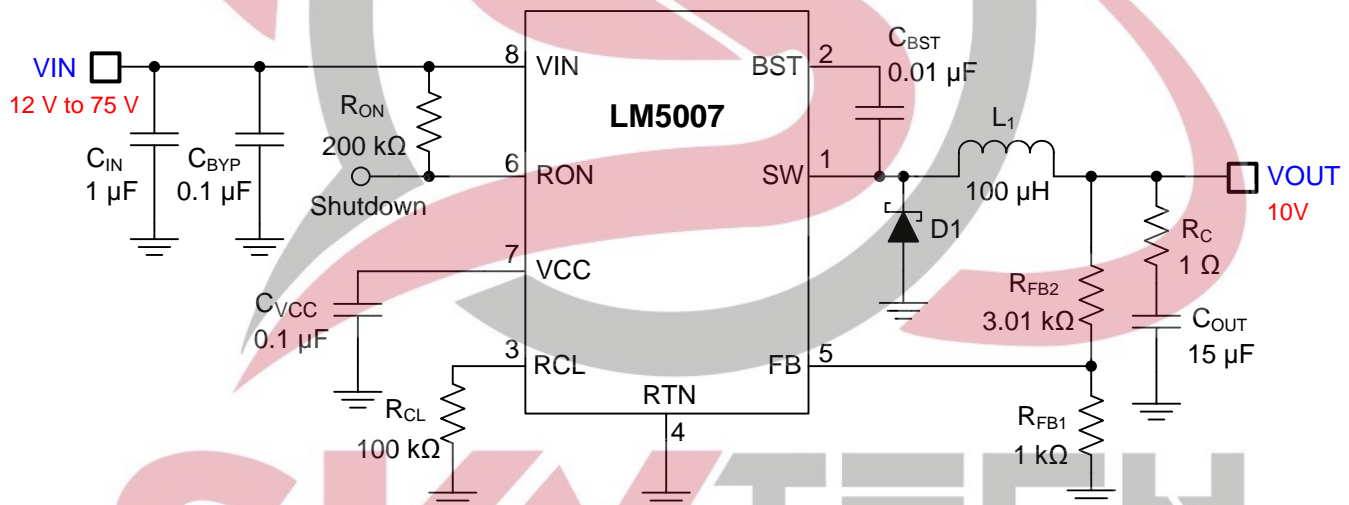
VIN
12 V to 75 V
$C_{IN}$
1 µF
$C_{BYP}$
0.1 µF
$R_{ON}$
200 kΩ
Shutdown
8 VIN
6 RON
7 VCC
3 RCL
RTN
4
LM5007
2 BST
1 SW
5 FB
$C_{BST}$
0.01 µF
$L_1$
100 µH
D1
VOUT
10V
$R_C$
1 Ω
$C_{OUT}$
15 µF
$R_{FB2}$
3.01 kΩ
$R_{FB1}$
1 kΩ
$C_{VCC}$
0.1 µF
$R_{CL}$
100 kΩ